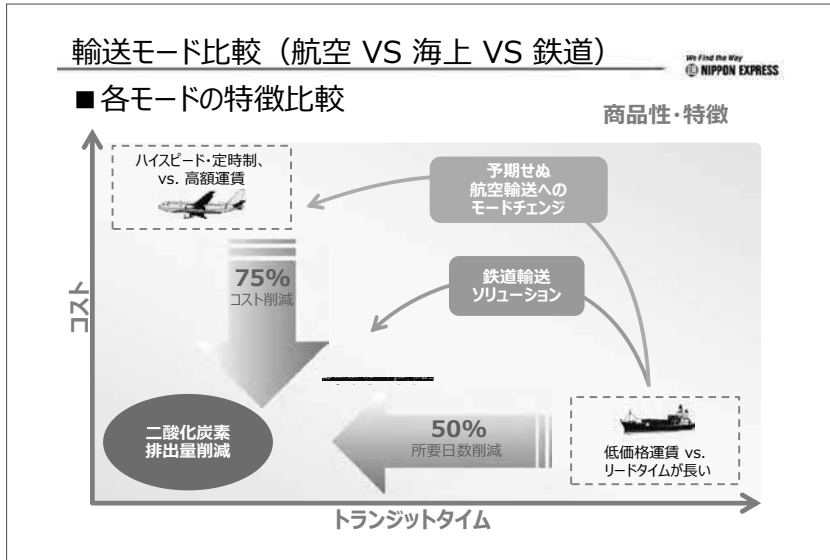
輸送モード比較（航空 VS 海上 VS 鉄道）

We Find the Way
NIPPON EXPRESS

■各モードの特徴比較

商品性・特徴

ハイスピード・定時制、vs. 高額運賃

予期せぬ航空輸送へのモードチェンジ

75%
コスト削減

鉄道輸送ソリューション

コスト

二酸化炭素排出量削減

50%
所要日数削減

低価格運賃 vs. リードタイムが長い

トランジットタイム